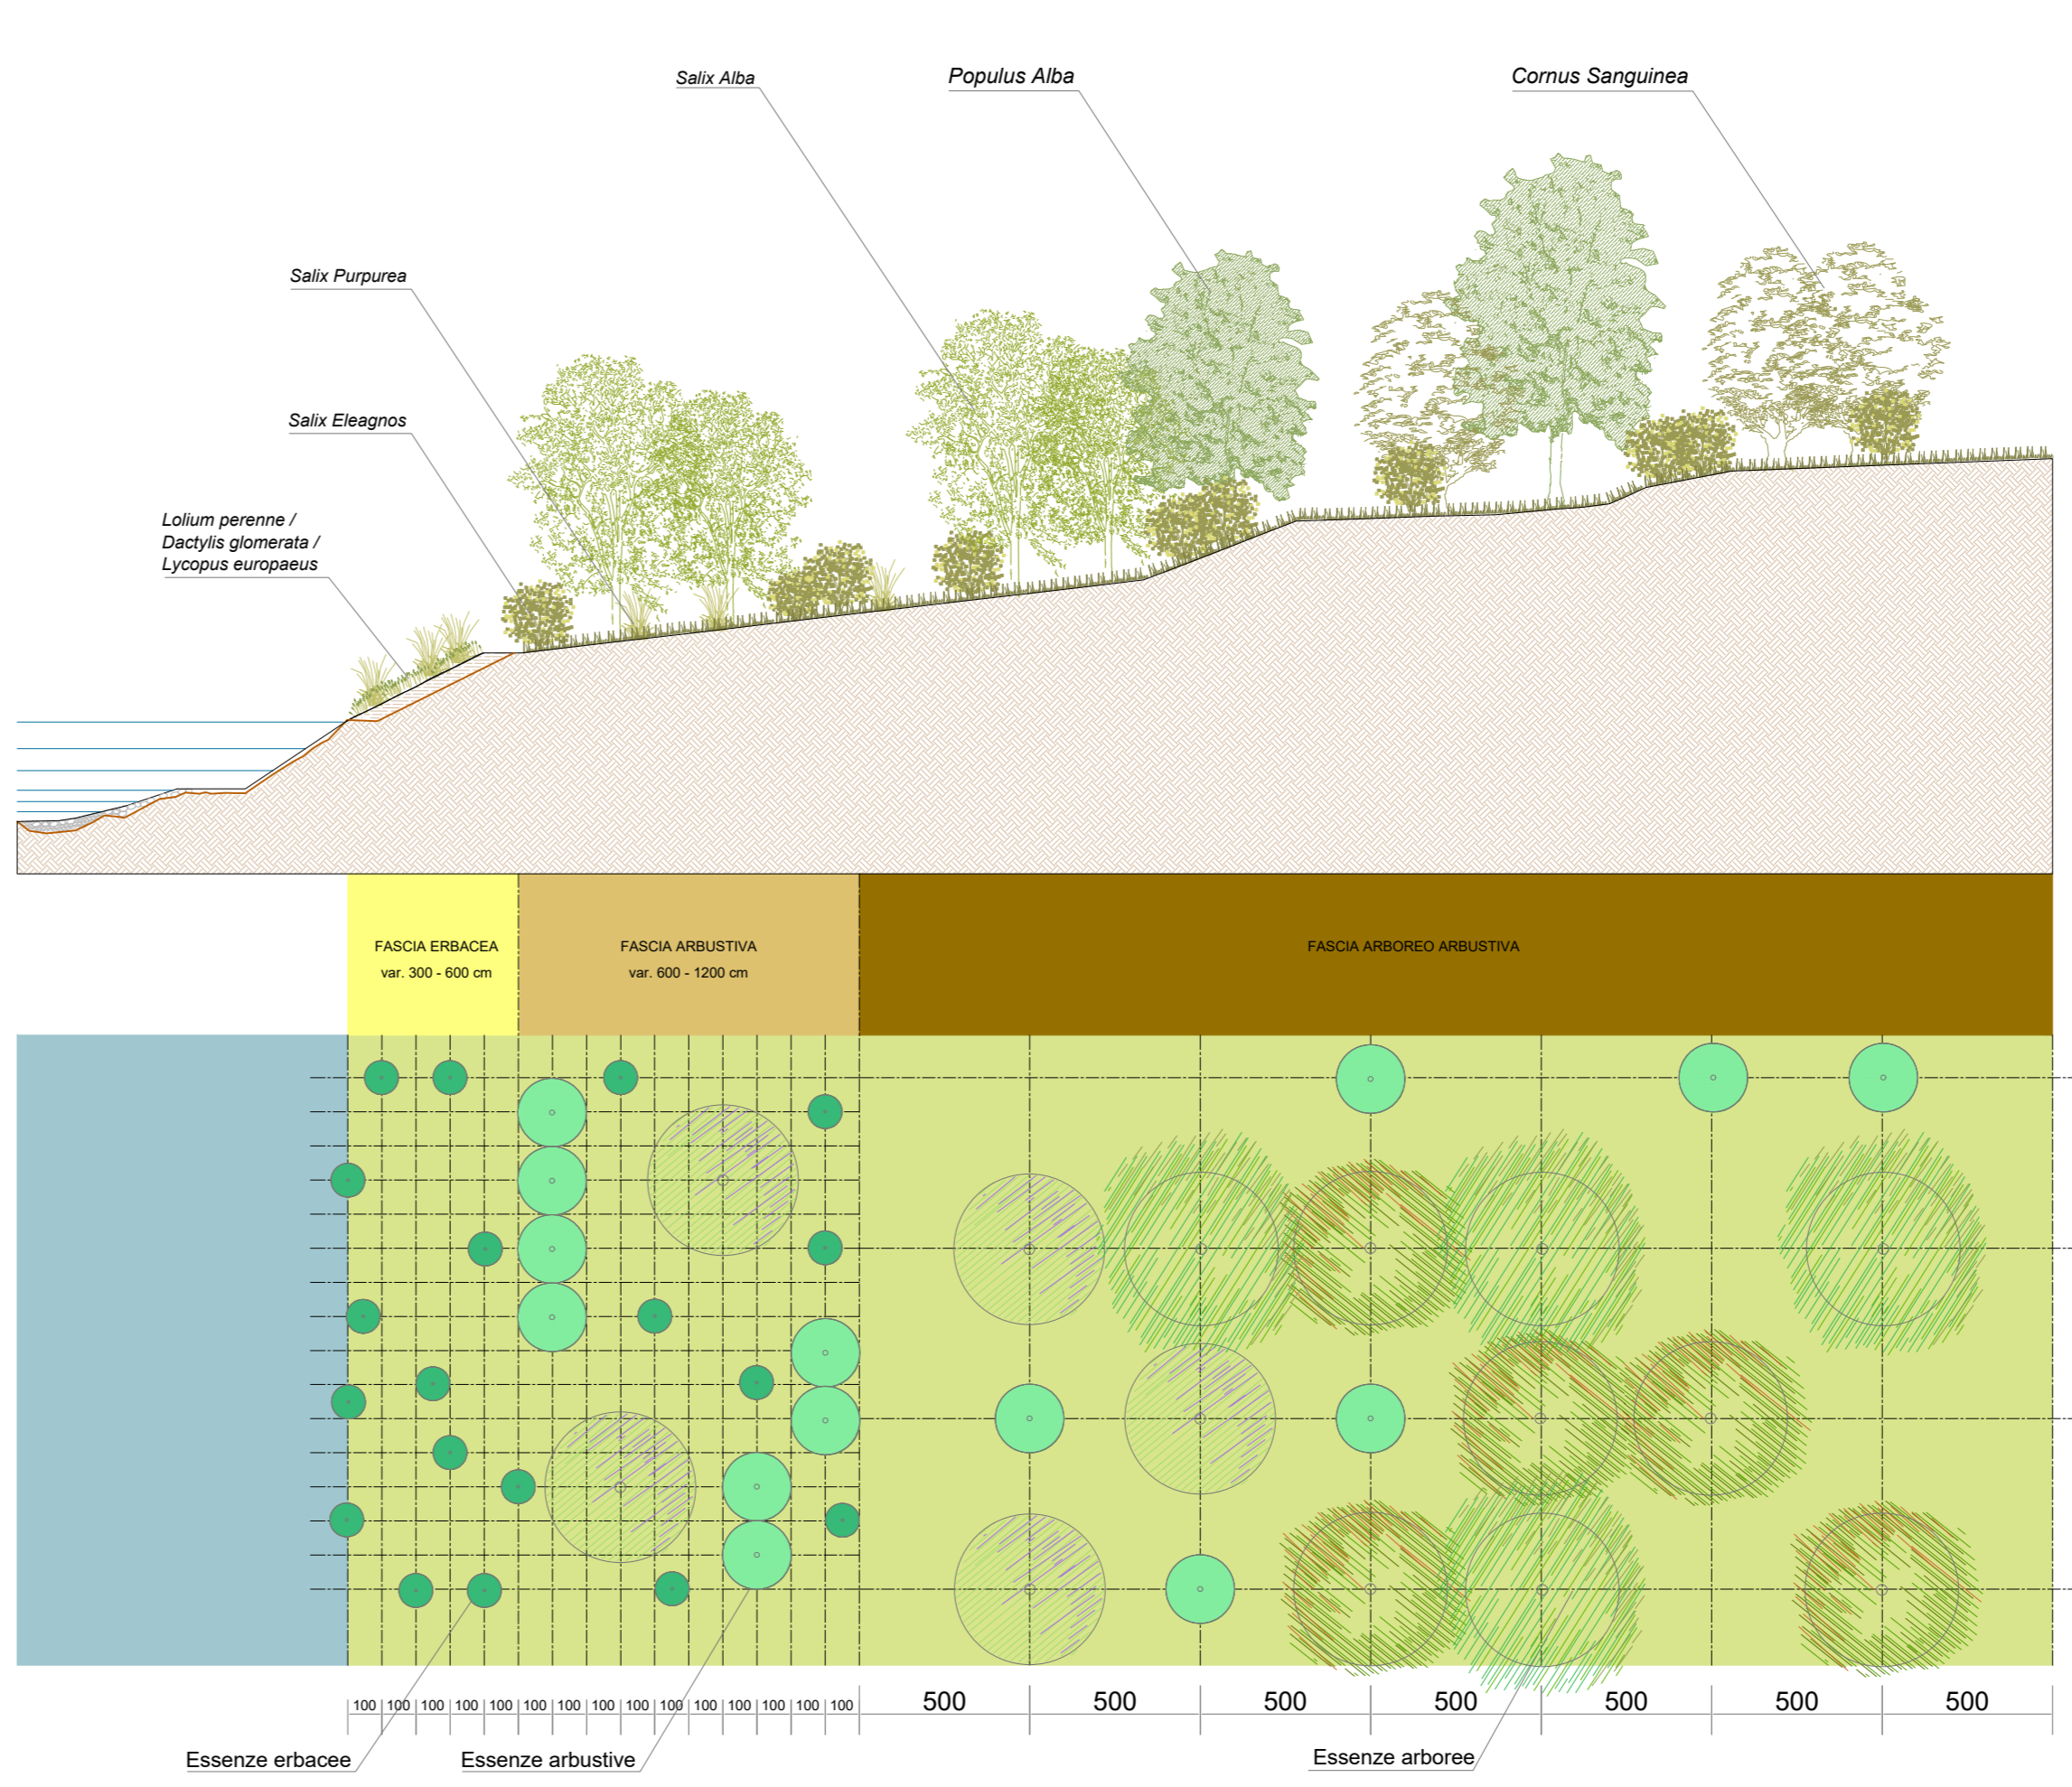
Salix Alba

Populus Alba

Cornus Sanguinea

Salix Purpurea

Salix Eleagnos

Lolium perenne / Dactylis glomerata / Lycopus europaeus

FASCIA ERBACEA
var. 300 - 600 cm

FASCIA ARBUSTIVA
var. 600 - 1200 cm

FASCIA ARBOREO ARBUSTIVA

100 100 100 100 100 100 100 100 100 100 100 100 100 100 100 500 500 500 500 500 500 500

Essenze erbacee

Essenze arbustive

Essenze arboree